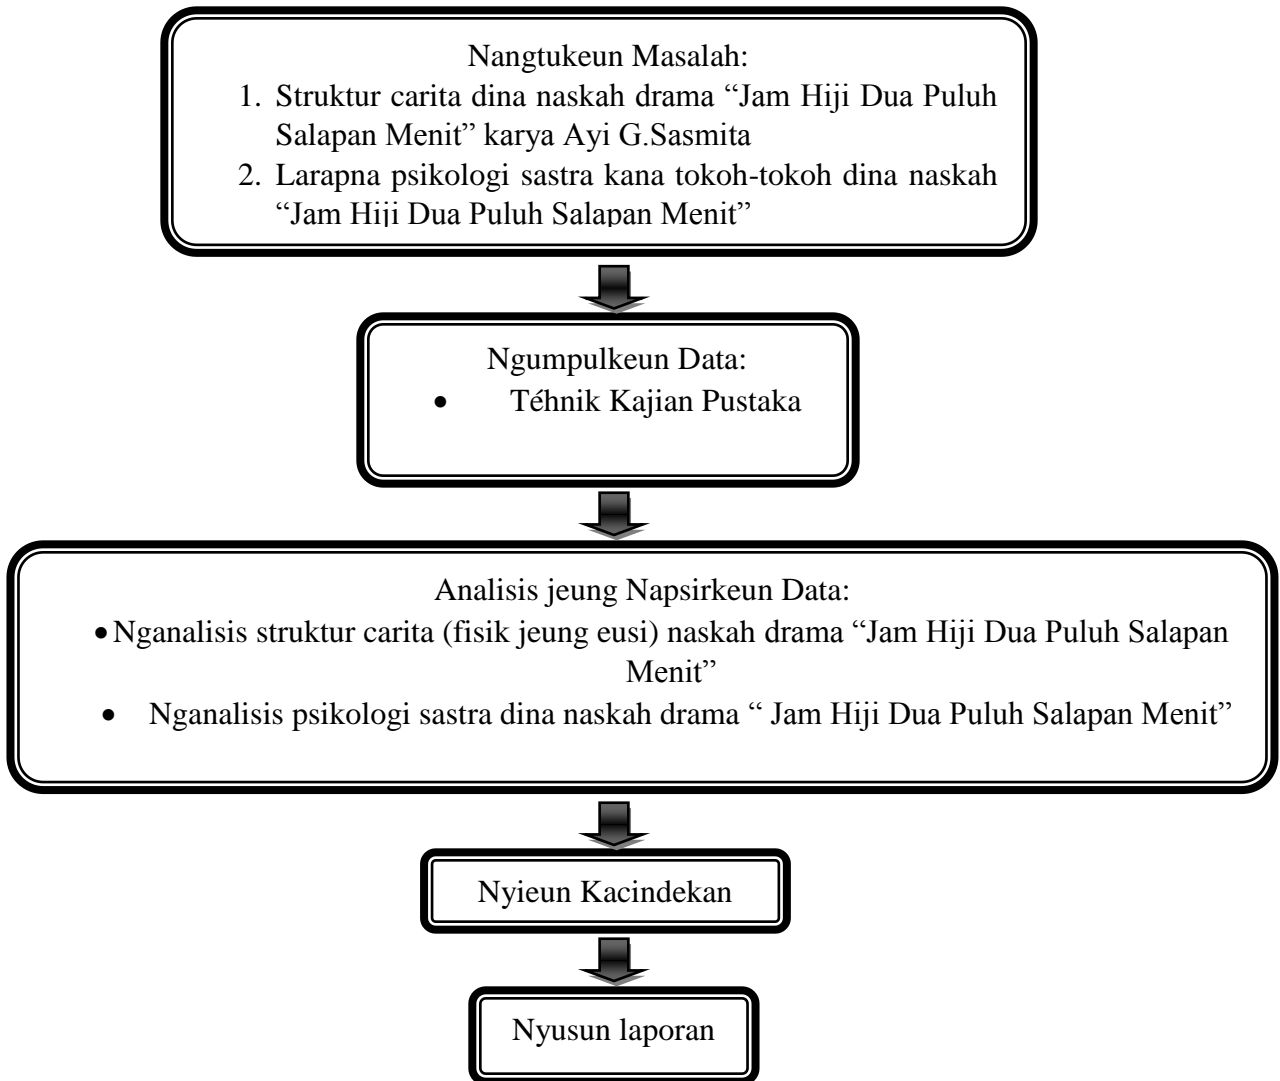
Nangtukeun Masalah:

1. Struktur carita dina naskah drama “Jam Hiji Dua Puluh Salapan Menit” karya Ayi G.Sasmita
2. Larapna psikologi sastra kana tokoh-tokoh dina naskah “Jam Hiji Dua Puluh Salapan Menit”

Ngumpulkeun Data:

- Téhnik Kajian Pustaka

Analisis jeung Napsirkeun Data:

- Nganalisis struktur carita (fisik jeung eusi) naskah drama “Jam Hiji Dua Puluh Salapan Menit”
- Nganalisis psikologi sastra dina naskah drama “ Jam Hiji Dua Puluh Salapan Menit”

Nyieun Kacindekan

Nyusun laporan